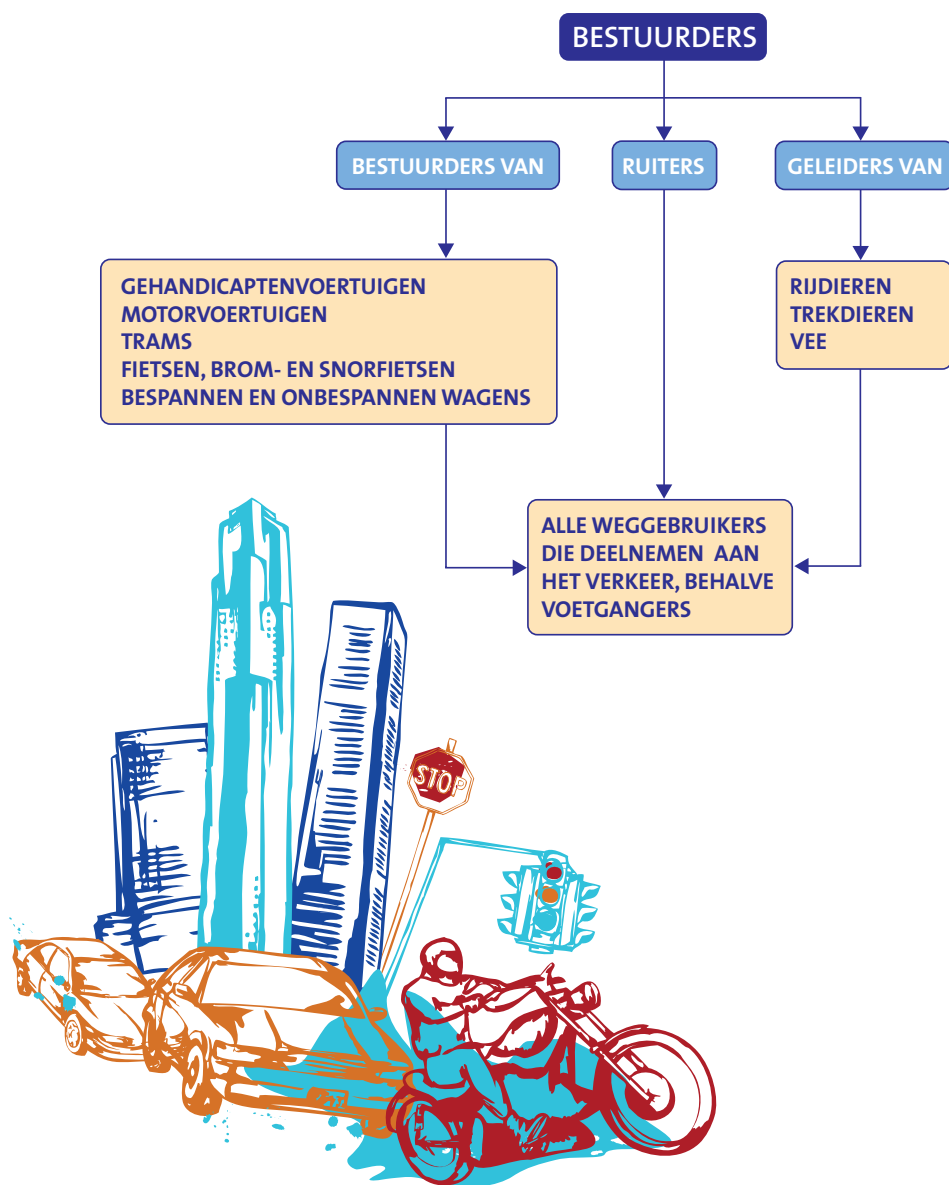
BESTUURDERS

BESTUURDERS VAN

RUITERS

GELEIDERS VAN

GEHANDICAPTENVOERTUIGEN
MOTORVOERTUIGEN
TRAMS
FIETSEN, BROM- EN SNORFIETSEN
BESPANNEN EN ONBESPANNEN WAGENS

RIJDIEREN
TREKDIEREN
VEE

ALLE WEGGEBRUIKERS DIE DEELNEMEN AAN HET VERKEER, BEHALVE VOETGANGERS

STOP